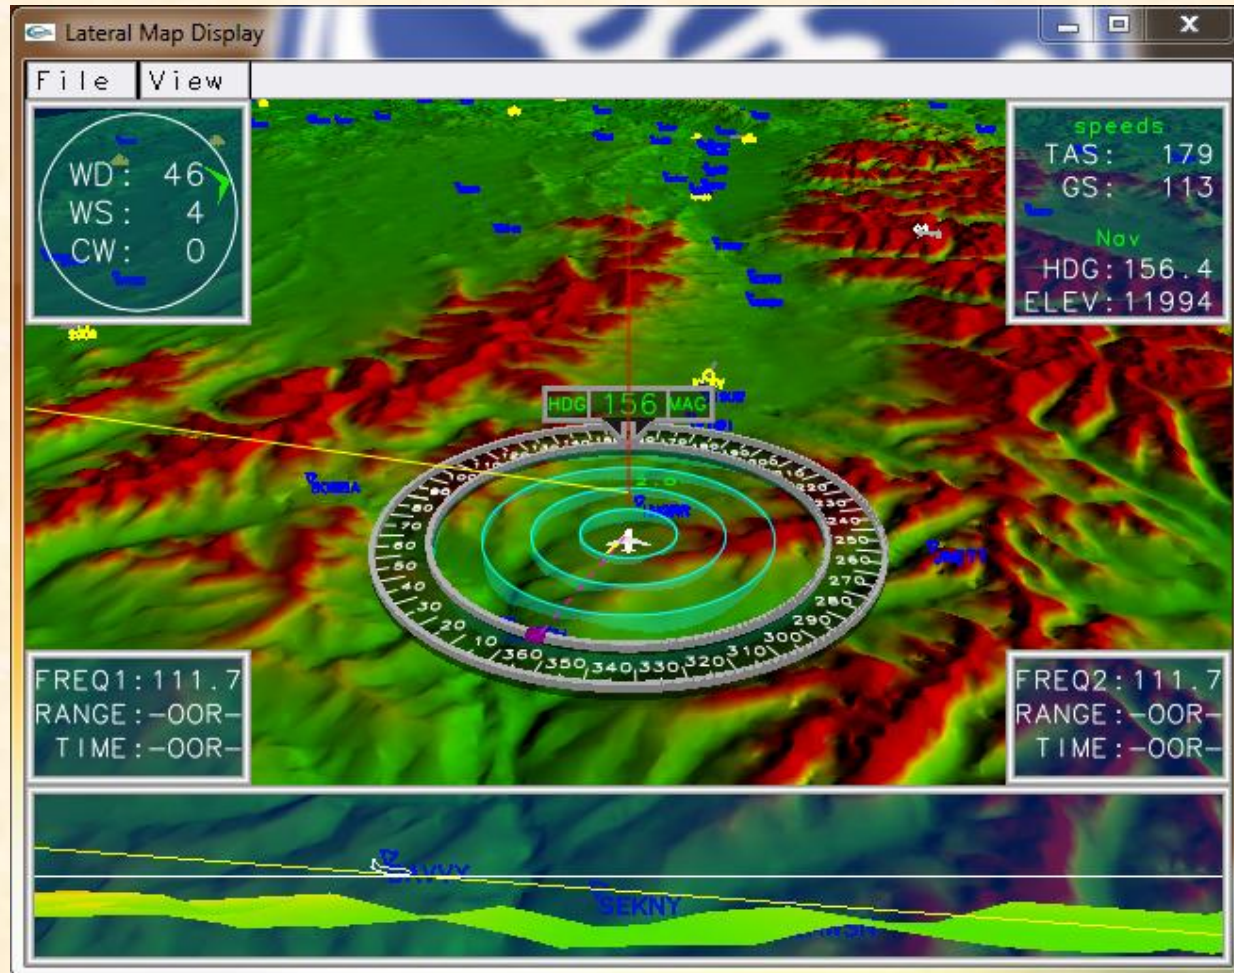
Lateral Map Display

File View

WD: 46
WS: 4
CW: 0

speeds
TAS: 179
GS: 113
Nav
HDG: 156.4
ELEV: 11994

HDG 156 MAG

10 20 30 40 50 60 70 80 90 220 230 240 250 260 270 280 290 300 310 320 330 340 350 360

FREQ1: 111.7
RANGE: -OOR-
TIME: -OOR-

FREQ2: 111.7
RANGE: -OOR-
TIME: -OOR-

SEKNY